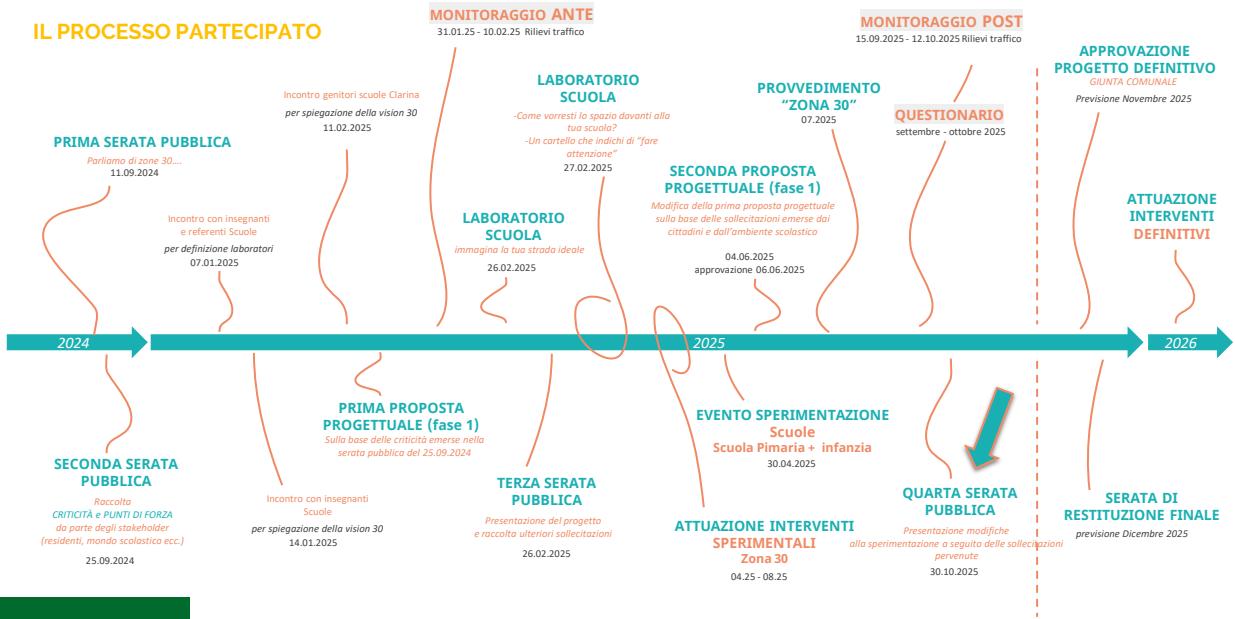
IL PROCESSO PARTECIPATO

PRIMA SERATA PUBBLICA
Parliamo di zone 30....
11.09.2024

Incontro con insegnanti e referenti Scuole
per definizione laboratori
07.01.2025

Incontro genitori scuole Clarina
per spiegazione della vision 30
11.02.2025

MONITORAGGIO ANTE
31.01.25 - 10.02.25 Rilievi traffico

LABORATORIO SCUOLA
immagina la tua strada ideale
26.02.2025

LABORATORIO SCUOLA
-Come vorresti lo spazio davanti alla tua scuola?
-Un cartello che indichi di "fare attenzione"
27.02.2025

SECONDA PROPOSTA PROGETTUALE (fase 1)
Modifica della prima proposta progettuale sulla base delle sollecitazioni emerse dai cittadini e dall'ambiente scolastico
04.06.2025
approvazione 06.06.2025

PROVVEDIMENTO "ZONA 30"
07.2025

MONITORAGGIO POST
15.09.2025 - 12.10.2025 Rilievi traffico

QUESTIONARIO
settembre - ottobre 2025

APPROVAZIONE PROGETTO DEFINITIVO
GIUNTA COMUNALE
Previsione Novembre 2025

ATTUAZIONE INTERVENTI DEFINITIVI

2024

2025

2026

SECONDA SERATA PUBBLICA
Raccolta
CRITICITÀ e PUNTI DI FORZA
da parte degli stakeholder
(residenti, mondo scolastico ecc.)
25.09.2024

Incontro con insegnanti Scuole
per spiegazione della vision 30
14.01.2025

PRIMA PROPOSTA PROGETTUALE (fase 1)
Sulla base delle criticità emerse nella serata pubblica del 25.09.2024

TERZA SERATA PUBBLICA
Presentazione del progetto e raccolta ulteriori sollecitazioni
26.02.2025

EVENTO SPERIMENTAZIONE
Scuole
Scuola Pimaria + infanzia
30.04.2025

ATTUAZIONE INTERVENTI SPERIMENTALI
Zona 30
04.25 - 08.25

QUARTA SERATA PUBBLICA
Presentazione modifiche alla sperimentazione a seguito delle sollecitazioni pervenute
30.10.2025

SERATA DI RESTITUZIONE FINALE
previsione Dicembre 2025